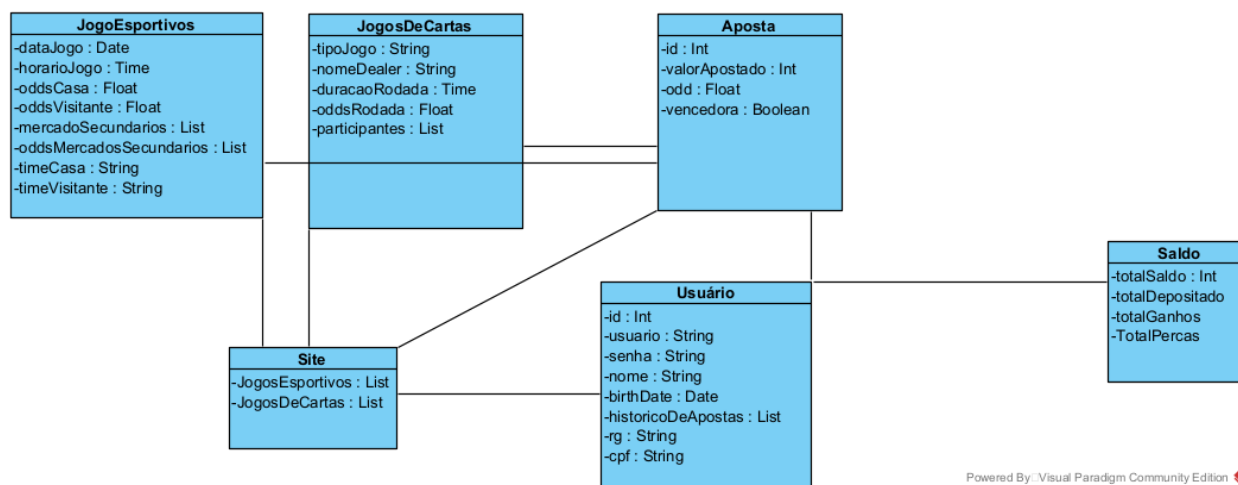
JogoEsportivos
-dataJogo : Date
-horarioJogo : Time
-oddsCasa : Float
-oddsVisitante : Float
-mercadoSecundarios : List
-oddsMercadosSecundarios : List
-timeCasa : String
-timeVisitante : String

JogosDeCartas
-tipoJogo : String
-nomeDealer : String
-duracaoRodada : Time
-oddsRodada : Float
-participantes : List

Aposta
-id : Int
-valorApostado : Int
-odd : Float
-vencedora : Boolean

Saldo
-totalSaldo : Int
-totalDepositado
-totalGanhos
-TotalPercas

Usuário
-id : Int
-usuario : String
-senha : String
-nome : String
-birthDate : Date
-historicoDeApostas : List
-rg : String
-cpf : String

Site
-JogosEsportivos : List
-JogosDeCartas : List

Powered By: Visual Paradigm Community Edition